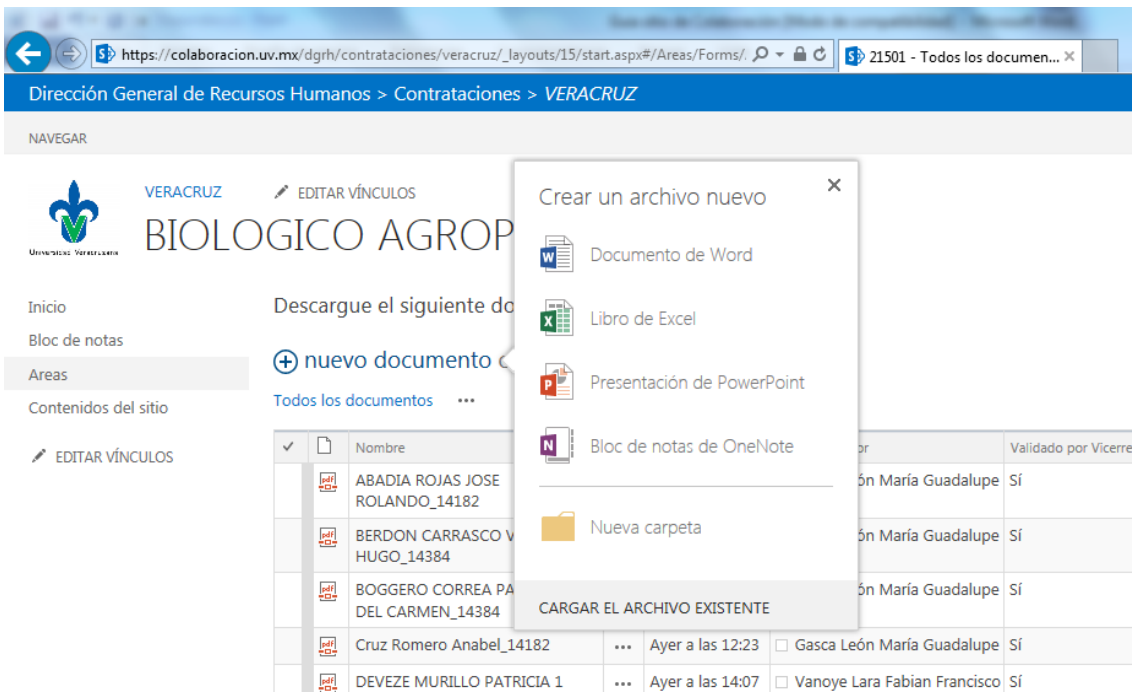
https://colaboracion.uv.mx/dgrh/contrataciones/veracruz/_layouts/15/start.aspx#/Areas/Forms/.
21501 - Todos los documen...

Dirección General de Recursos Humanos > Contrataciones > VERACRUZ

NAVEGAR

Universidad Veracruzana

VERACRUZ
EDITAR VÍNCULOS

BIOLOGICO AGROP

Inicio
Bloc de notas
Areas
Contenidos del sitio
EDITAR VÍNCULOS

Descargue el siguiente do

nuevo documento

Todos los documentos ...

Crear un archivo nuevo
Documento de Word
Libro de Excel
Presentación de PowerPoint
Bloc de notas de OneNote
Nueva carpeta
CARGAR EL ARCHIVO EXISTENTE

| ✓ | | Nombre | | | r | Validado por Vicerre |
|---|---|---|---|---|---|---|
| | | ABADIA ROJAS JOSE ROLANDO_14182 | | | ón María Guadalupe | Sí |
| | | BERDON CARRASCO V HUGO_14384 | | | ón María Guadalupe | Sí |
| | | BOGGERO CORREA PA DEL CARMEN_14384 | | | ón María Guadalupe | Sí |
| | | Cruz Romero Anabel_14182 | ... | Ayer a las 12:23 | Gasca León María Guadalupe | Sí |
| | | DEVEZE MURILLO PATRICIA 1 | ... | Ayer a las 14:07 | Vanoye Lara Fabian Francisco | Sí |